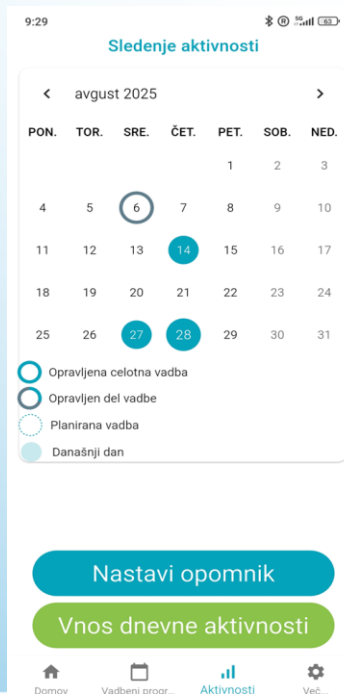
9:29

Sledenje aktivnosti

<
avgust 2025
>

| PON. | TOR. | SRE. | ČET. | PET. | SOB. | NED. |
|---|---|---|---|---|---|---|
| | | | | 1 | 2 | 3 |
| 4 | 5 | 6 | 7 | 8 | 9 | 10 |
| 11 | 12 | 13 | 14 | 15 | 16 | 17 |
| 18 | 19 | 20 | 21 | 22 | 23 | 24 |
| 25 | 26 | 27 | 28 | 29 | 30 | 31 |

Opravljena celotna vadba
Opravljen del vadbe
Planirana vadba
Današnji dan

Nastavi opomnik
Vnos dnevne aktivnosti

Domov
Vadbeni progr...
Aktivnosti
Več...